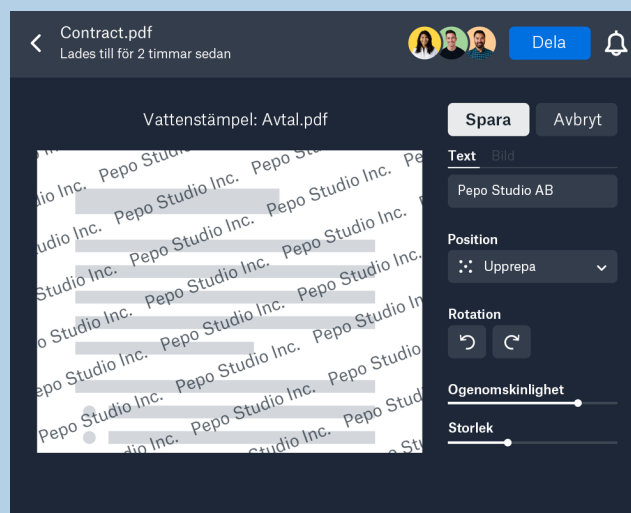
Contract.pdf
Lades till för 2 timmar sedan

Dela

Vattenstämpel: Avtal.pdf

Pepo Studio Inc. Pepo Studio Inc. Pepo Studio Inc. Pepo Studio Inc. Pepo Studio Inc. Pepo Studio Inc. Pepo Studio Inc. Pepo Studio Inc. Pepo Studio Inc. Pepo Studio Inc. Pepo Studio Inc. Pepo Studio Inc. Pepo Studio Inc. Pepo Studio Inc. Pepo Studio Inc.

Spara
Avbryt

Text Bild

Pepo Studio AB

Position

Upprepa

Rotation

Ogenomskinlighet

Storlek